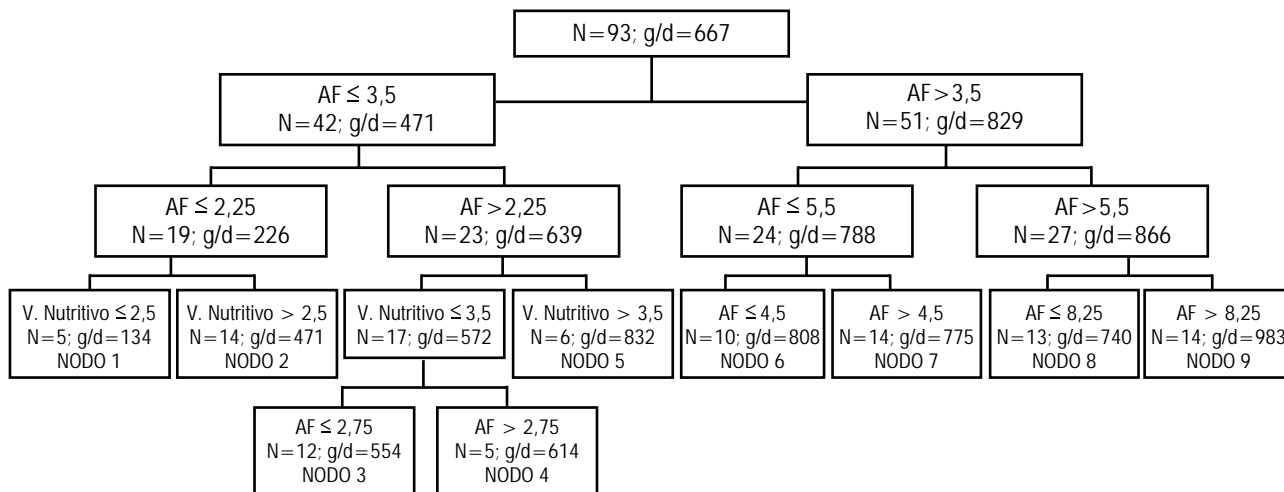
N=93; g/d=667

AF ≤ 3,5
N=42; g/d=471

AF > 3,5
N=51; g/d=829

AF ≤ 2,25
N=19; g/d=226

AF > 2,25
N=23; g/d=639

AF ≤ 5,5
N=24; g/d=788

AF > 5,5
N=27; g/d=866

V. Nutritivo ≤ 2,5
N=5; g/d=134
NODO 1

V. Nutritivo > 2,5
N=14; g/d=471
NODO 2

V. Nutritivo ≤ 3,5
N=17; g/d=572

V. Nutritivo > 3,5
N=6; g/d=832
NODO 5

AF ≤ 4,5
N=10; g/d=808
NODO 6

AF > 4,5
N=14; g/d=775
NODO 7

AF ≤ 8,25
N=13; g/d=740
NODO 8

AF > 8,25
N=14; g/d=983
NODO 9

AF ≤ 2,75
N=12; g/d=554
NODO 3

AF > 2,75
N=5; g/d=614
NODO 4